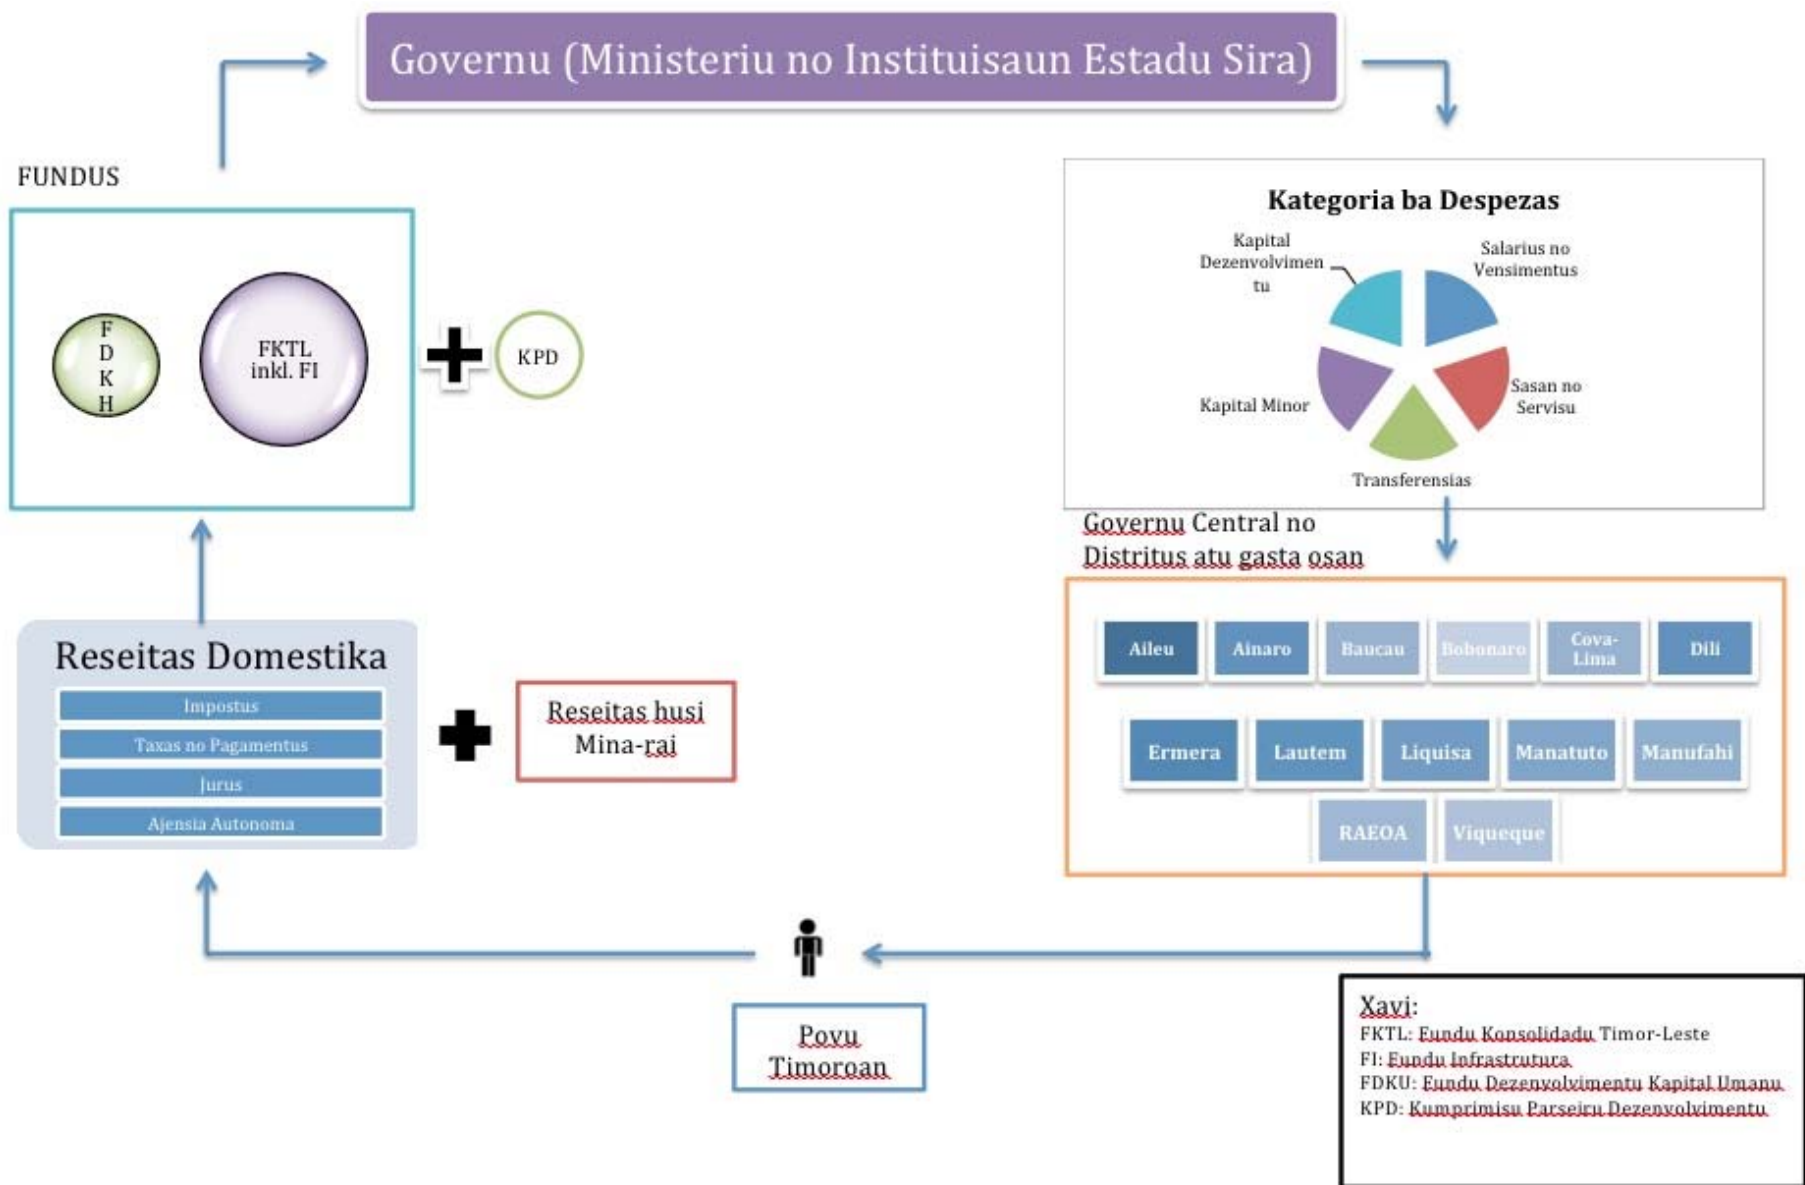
Governu (Ministeriu no Instituisaun Estadu Sira)

FUNDUS

F D K H

FKTL inkl. FI

KPD

Kategoria ba Despezas

Kapital Dezenvolvimentu

Salarius no Vensimentus

Kapital Minor

Sasan no Servisu

Transferensias

Governu Central no Distritus atu gasta osan

Aileu
Ainaro
Baucau
Bobonaro
Cova-Lima
Dili

Ermera
Lautem
Liquisa
Manatuto
Manufahi

RAEOA
Viqueque

Reseitas Domestika

Impostus

Taxas no Pagamentus

Jurus

Ajensia Autonoma

Reseitas husi Mina-rai

Povu Timoroan

Xavi:
FKTL: Fundu Konsolidadu Timor-Leste
FI: Fundu Infrastrutura
FDKU: Fundu Dezenvolvimentu Kapital Umanu
KPD: Kumprimisu Parseiru Dezenvolvimentu